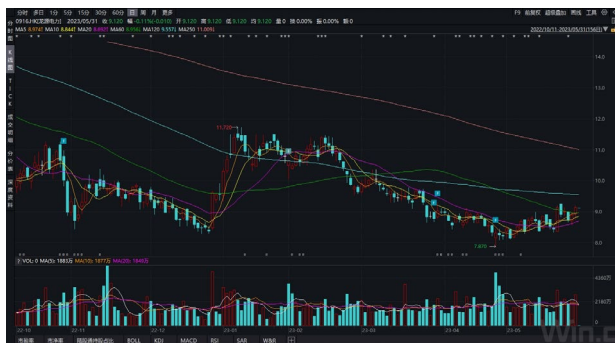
分时 多日 1分 5分 15分 30分 60分 日 周 月 更多

0916.HK(龙源电力) 2023/05/31 收 9.120 幅 -0.11%(-0.010) 开 9.120 高 9.120 低 9.120 量 0 换 0.00% 振 0.00%

F9 自定义 超级盘口 画线 设置

MA5 9.174 MA10 8.844 MA20 8.857 MA60 8.934 MA120 9.557 MA250 11.09

2022/10/11-2023/05/31(156日)

14.0

13.0

12.0

11.720

11.0

10.0

9.0

8.0

7.870

VOL: 0 MA(5): 1885万 MA(10): 1877万 MA(20): 1845万

4280万

2140万

22-10 22-11 22-12 23-01 23-02 23-03 23-04 23-05

市盈率 市净率 现股通持股占比 BOLL KDJ MACD RSI SAR W&R

K线图 T I C K 成交明细 分价表 深度资料